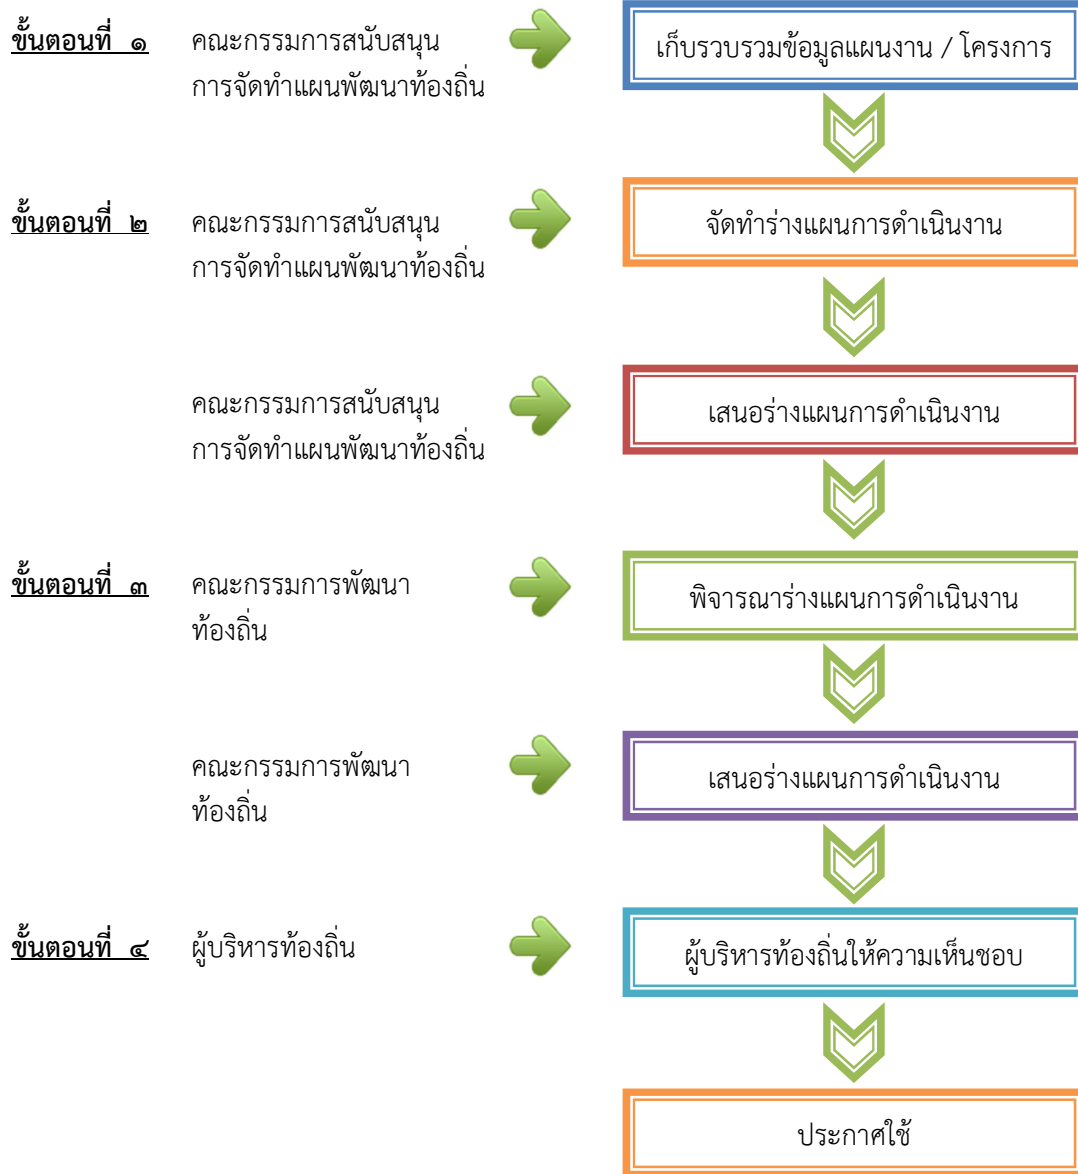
ขั้นตอนที่ ๑ คณะกรรมการสนับสนุนการจัดทำแผนพัฒนาท้องถิ่น

เก็บรวบรวมข้อมูลแผนงาน / โครงการ

ขั้นตอนที่ ๒ คณะกรรมการสนับสนุนการจัดทำแผนพัฒนาท้องถิ่น

จัดทำร่างแผนการดำเนินงาน

คณะกรรมการสนับสนุนการจัดทำแผนพัฒนาท้องถิ่น

เสนอร่างแผนการดำเนินงาน

ขั้นตอนที่ ๓ คณะกรรมการพัฒนาท้องถิ่น

พิจารณาร่างแผนการดำเนินงาน

คณะกรรมการพัฒนาท้องถิ่น

เสนอร่างแผนการดำเนินงาน

ขั้นตอนที่ ๔ ผู้บริหารท้องถิ่น

ผู้บริหารท้องถิ่นให้ความเห็นชอบ

ประกาศใช้